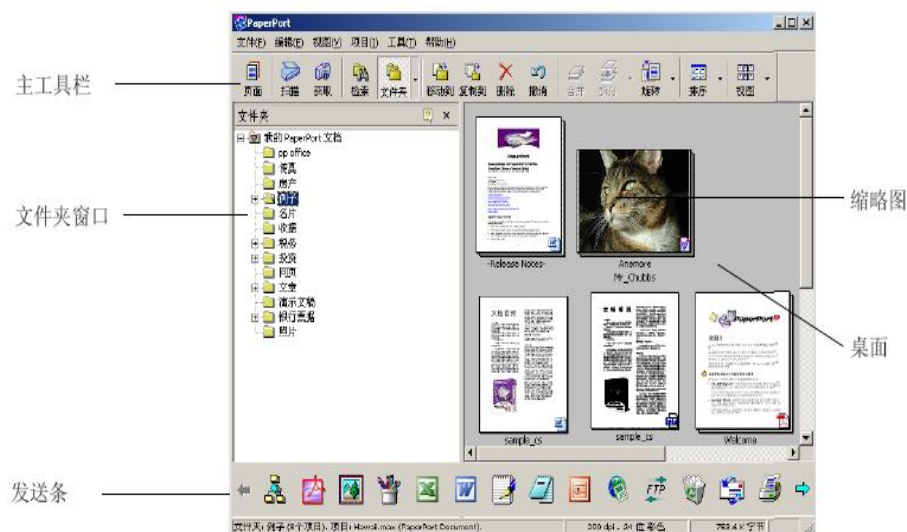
PaperPort

文件(F) 编辑(E) 视图(V) 项目(I) 工具(T) 帮助(H)

主工具栏

页面 扫描 获取 检索 文件夹 移动到 复制到 删除 撤消 合并 拆分 旋转 排序 视图

文件夹

我的 PaperPort 文档
pp office
家具
房产
例子
名片
收据
税务
投资
网页
文章
演示文稿
银行票据
照片

文件夹窗口

缩略图

-Release Notes-

Anemore
Mr_Chubbs

桌面

sample_cs

sample_cs

Welcome

发送条

FTP

文件夹: 例子 (8 个项目), 项目: Hawaii.max (PaperPort Document). 200 dpi, 24 位彩色 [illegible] K 字节